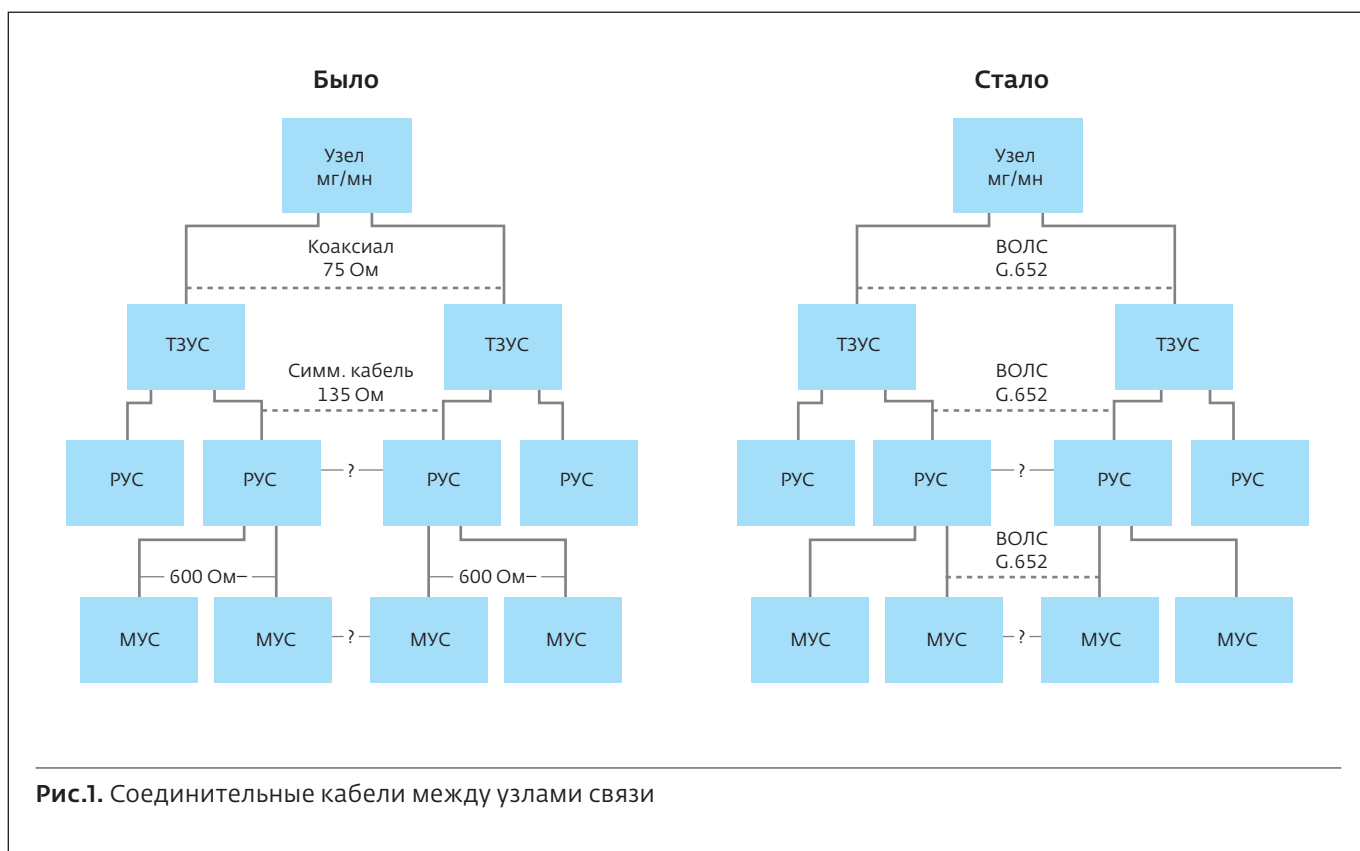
Было

Узел мг/мн

Коаксиал 75 Ом

ТЗУС

ТЗУС

Симм. кабель 135 Ом

РУС

РУС

?

РУС

РУС

600 Ом

600 Ом

МУС

МУС

?

МУС

МУС

Стало

Узел мг/мн

ВОЛС G.652

ТЗУС

ТЗУС

ВОЛС G.652

РУС

РУС

?

РУС

РУС

ВОЛС G.652

МУС

МУС

?

МУС

МУС

Рис.1. Соединительные кабели между узлами связи